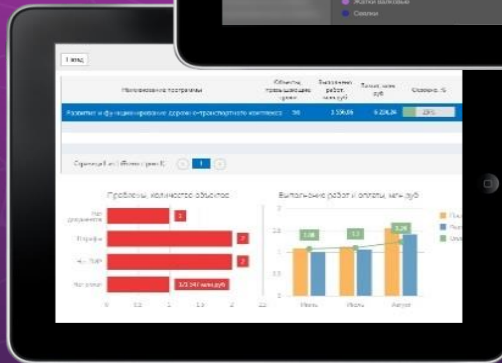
Жилье выходных
Связки

1 мес

| Наименование программы | Объектов превышающих сроки | Выполнено работ, млн руб | Лимит, млн руб | Освоено, % |
|---|---|---|---|---|
| Развитие и функционирование дорожно-транспортного комплекса | 96 | 3 556,06 | 9 224,06 | 23% |

Страница 1 из 1 (Всего записей: 1) 1

Проблемы, количество объектов

Нет документов 1
Тарифы 2
Нет ПИР 2
Нет земли 1/3 247 млн руб

0 0,5 1 1,5 2 2,5

Выполнение работ и оплаты, млн руб

1,08 1,2 1,28

Июнь Июль Август